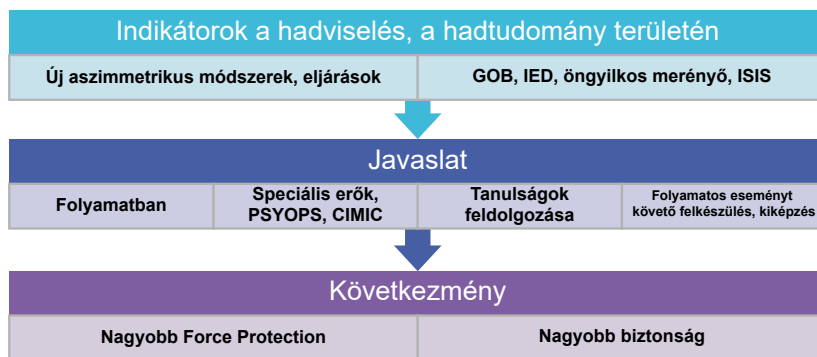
Indikátorok a hadviselés, a hadtudomány területén

Új aszimmetrikus módszerek, eljárások

GOB, IED, öngyilkos merényő, ISIS

Javaslat

Folyamatban

Speciális erők, PSYOPS, CIMIC

Tanulságok feldolgozása

Folyamatos eseményt követő felkészülés, kiképzés

Következmény

Nagyobb Force Protection

Nagyobb biztonság